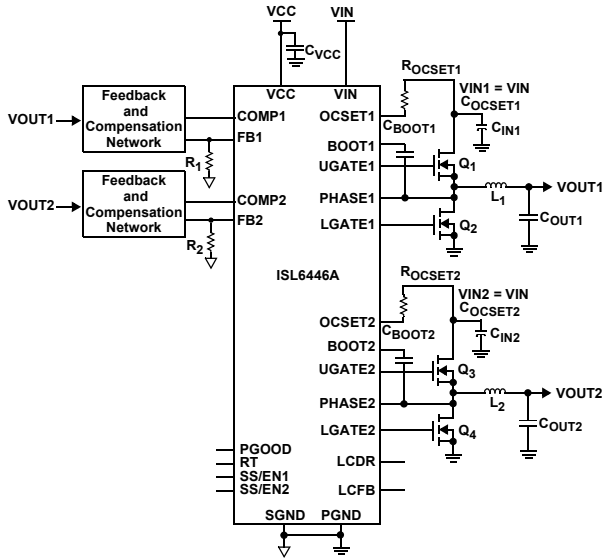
VCC

VIN

$C_{VCC}$

VCC

VIN

$R_{OCSET1}$

VIN1 = VIN

Feedback and Compensation Network

VOUT1

COMP1

OCSET1

$C_{OCSET1}$

FB1

$C_{BOOT1}$

$C_{IN1}$

BOOT1

$R_1$

UGATE1

$Q_1$

Feedback and Compensation Network

VOUT2

COMP2

PHASE1

$L_1$

VOUT1

FB2

LGATE1

$Q_2$

$C_{OUT1}$

$R_2$

ISL6446A

$R_{OCSET2}$

VIN2 = VIN

OCSET2

$C_{OCSET2}$

$C_{BOOT2}$

$C_{IN2}$

BOOT2

UGATE2

$Q_3$

PHASE2

$L_2$

VOUT2

LGATE2

$Q_4$

$C_{OUT2}$

PGOOD

RT

SS/EN1

SS/EN2

LCDR

LCFB

SGND

PGND